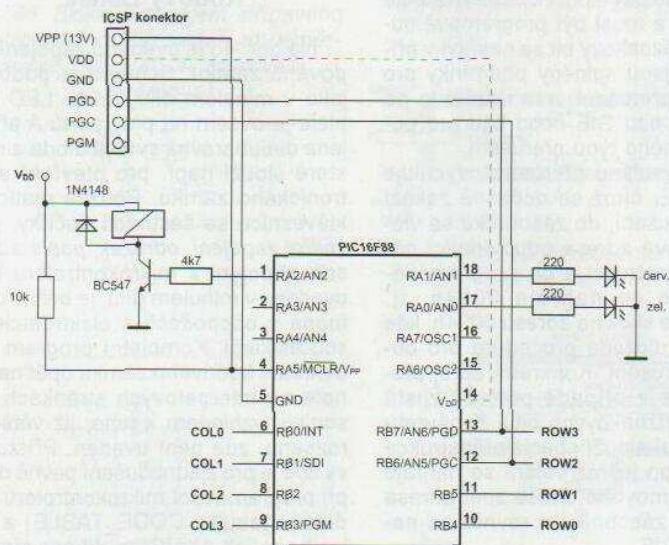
ICSP konektor

VPP (13V)
VDD
GND
PGD
PGC
PGM

$V_{DD}$
1N4148
10k
BC547
4k7

PIC16F88

1 RA2/AN2
2 RA3/AN3
3 RA4/AN4
4 RA5/MCLR/$V_{PP}$
5 GND
6 RB0/INT
7 RB1/SDI
8 RB2
9 RB3/PGM

18 RA1/AN1
17 RA0/AN0
16 RA7/OSC1
15 RA6/OSC2
14 $V_{DD}$
13 RB7/AN6/PGD
12 RB6/AN5/PGC
11 RB5
10 RB4

220
220
červ.
zel.

COL0
COL1
COL2
COL3

ROW3
ROW2
ROW1
ROW0